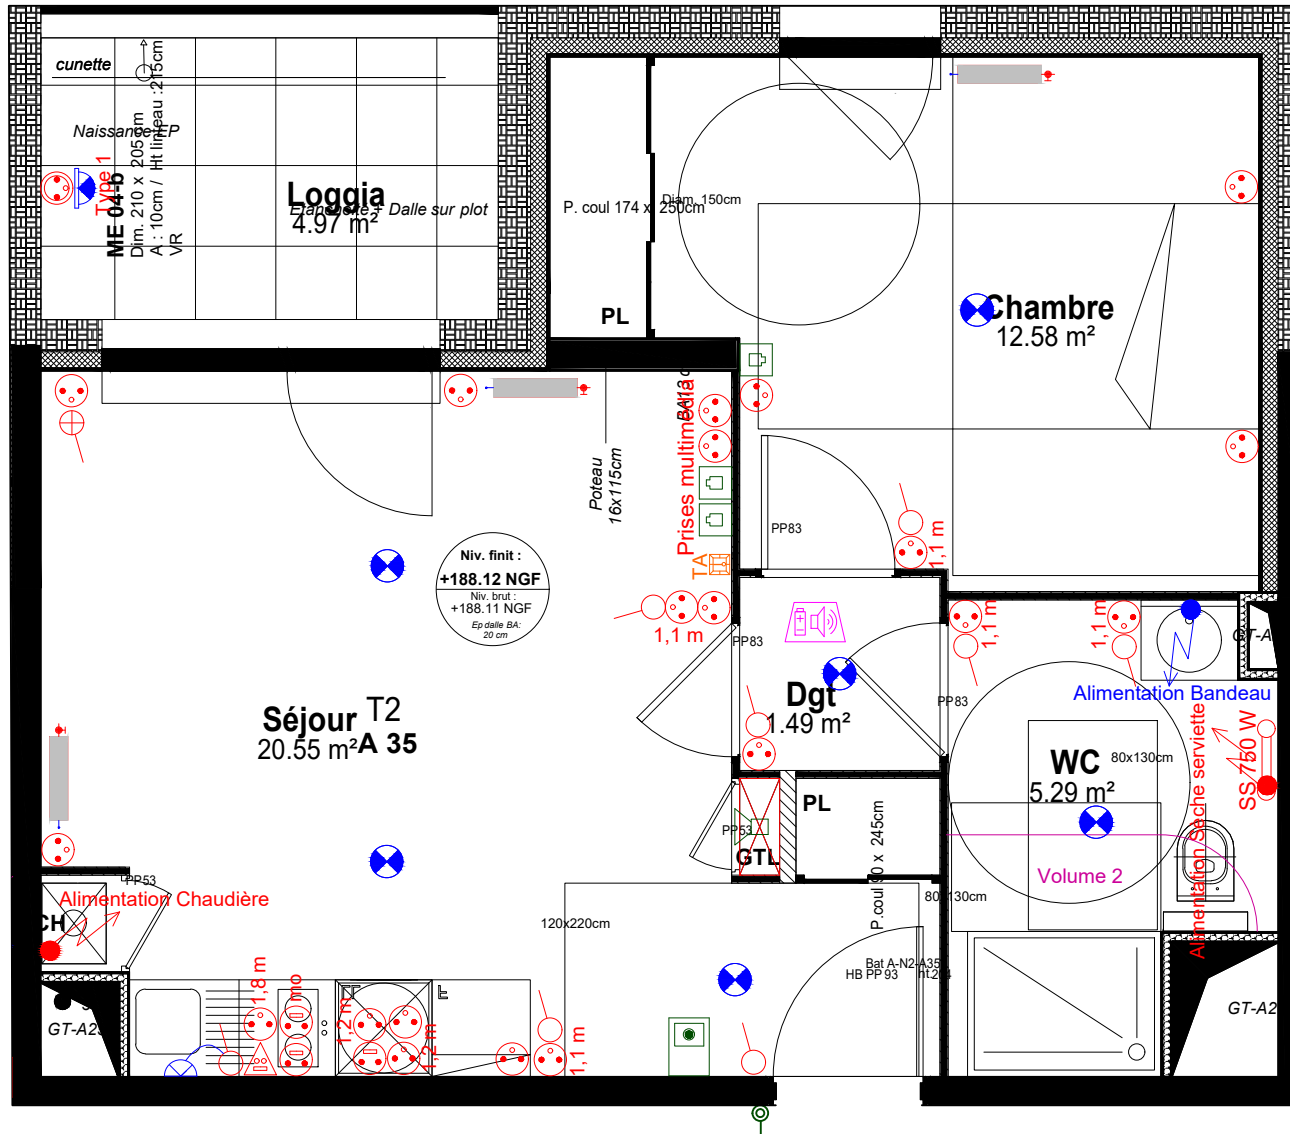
cunette
Naissance EP
Type 1
ME 04-b
Dim. 210 x 205cm
A : 10cm / Ht linteau :215cm
VR
Loggia
4.97 m²
Etanchéité + Dalle sur plot
P. coul 174 x 250cm
Diam. 150cm
PL
Chambre
12.58 m²
Poteau 16x115cm
Prises multimedia
TA
PP83
1,1 m
Niv. finit :
+188.12 NGF
Niv. brut :
+188.11 NGF
Ep dalle BA: 20 cm
1,1 m
PP83
1,1 m
1,1 m
GT-A
Dgt
1.49 m²
PP83
Alimentation Bandeau
Séjour T2
20.55 m² A 35
WC
5.29 m²
80x130cm
Alimentation Seche serviette
SS 750 W
PP53
GTL
PL
P.coul 90 x 245cm
Volume 2
PP53
Alimentation Chaudière
CH
80x130cm
120x220cm
Bat A-N2-A35
HB PP 93 ht 204
1,8 m
mo
1,2 m
1,2 m
1,1 m
GT-A2
GT-A2